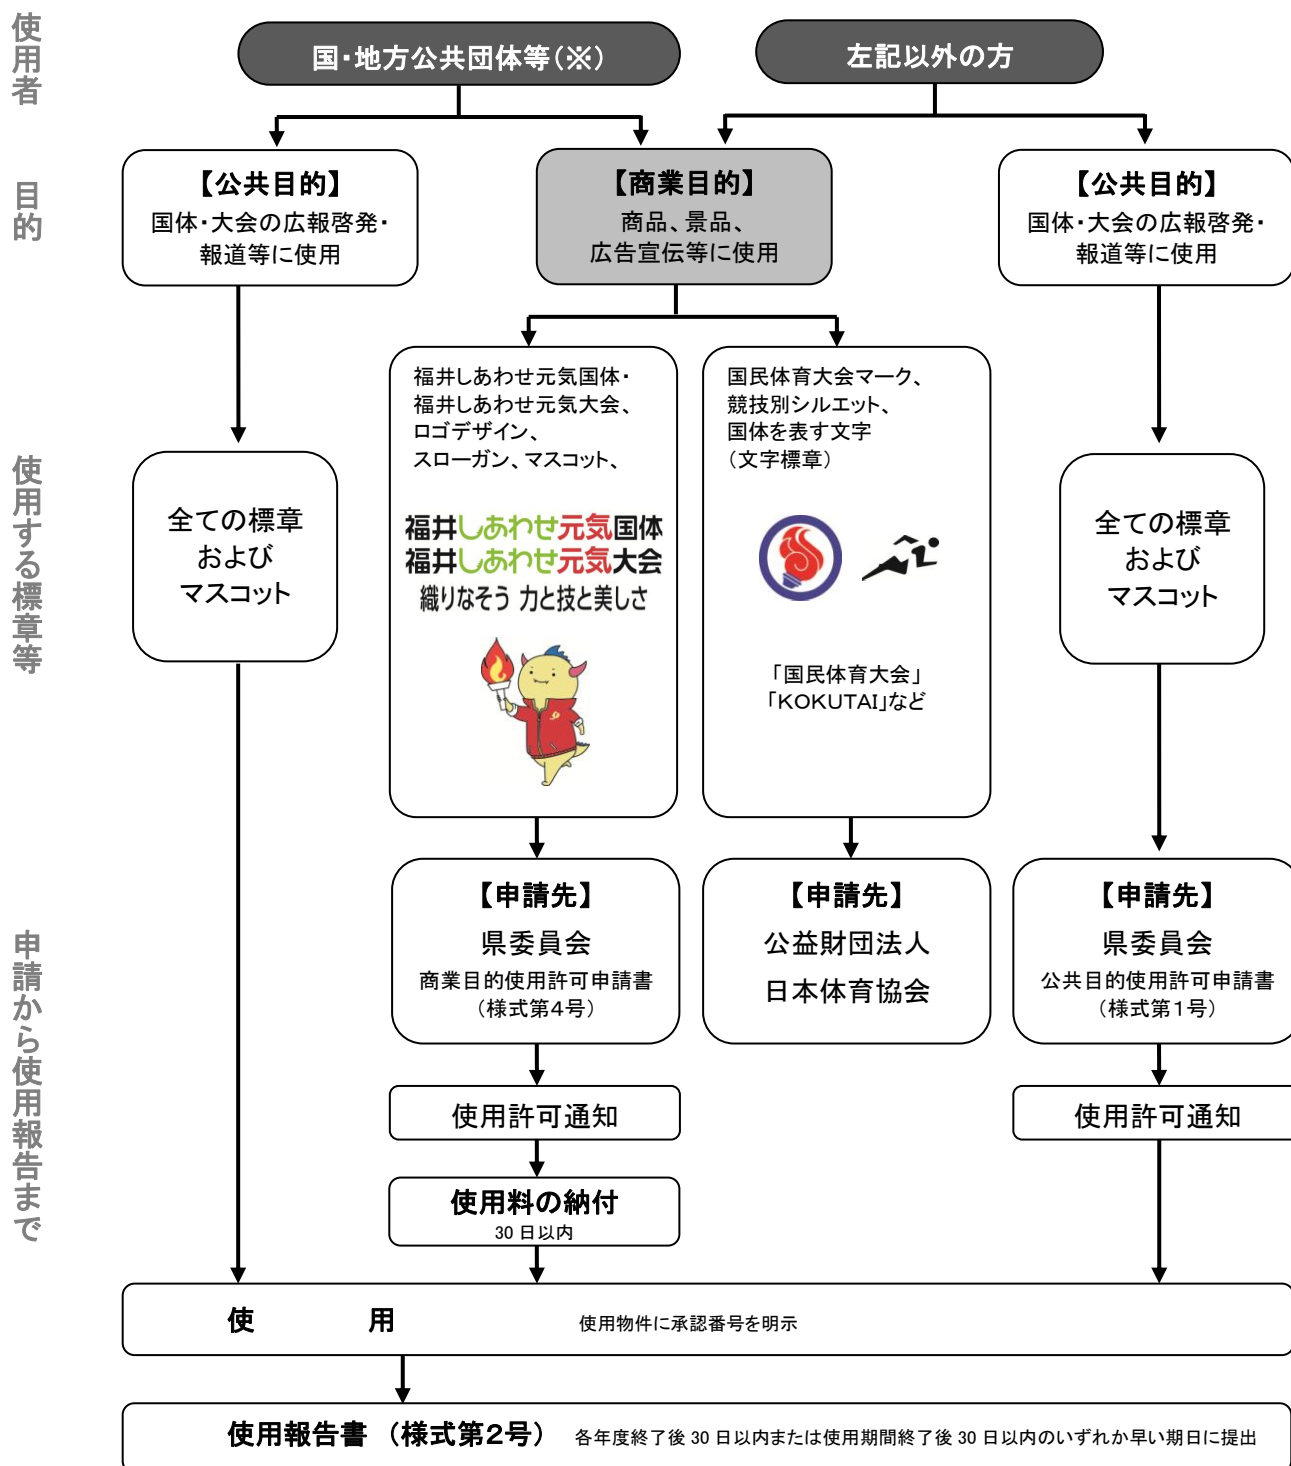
使用者

国・地方公共団体等（※）

左記以外の方

目的

【公共目的】
国体・大会の広報啓発・報道等に使用

【商業目的】
商品、景品、広告宣伝等に使用

【公共目的】
国体・大会の広報啓発・報道等に使用

使用する標章等

全ての標章
および
マスコット

福井しあわせ元気国体・福井しあわせ元気大会、ロゴデザイン、スローガン、マスコット、

福井しあわせ元気国体
福井しあわせ元気大会
織りなそう 力と技と美しさ

国民体育大会マーク、競技別シルエット、国体を表す文字（文字標章）

「国民体育大会」
「KOKUTAI」など

全ての標章
および
マスコット

申請から使用報告まで

【申請先】
県委員会
商業目的使用許可申請書
（様式第４号）

【申請先】
公益財団法人
日本体育協会

【申請先】
県委員会
公共目的使用許可申請書
（様式第１号）

使用許可通知

使用許可通知

使用料の納付
30 日以内

使　　用　　使用物件に承認番号を明示

使用報告書 （様式第２号） 各年度終了後 30 日以内または使用期間終了後 30 日以内のいずれか早い期日に提出